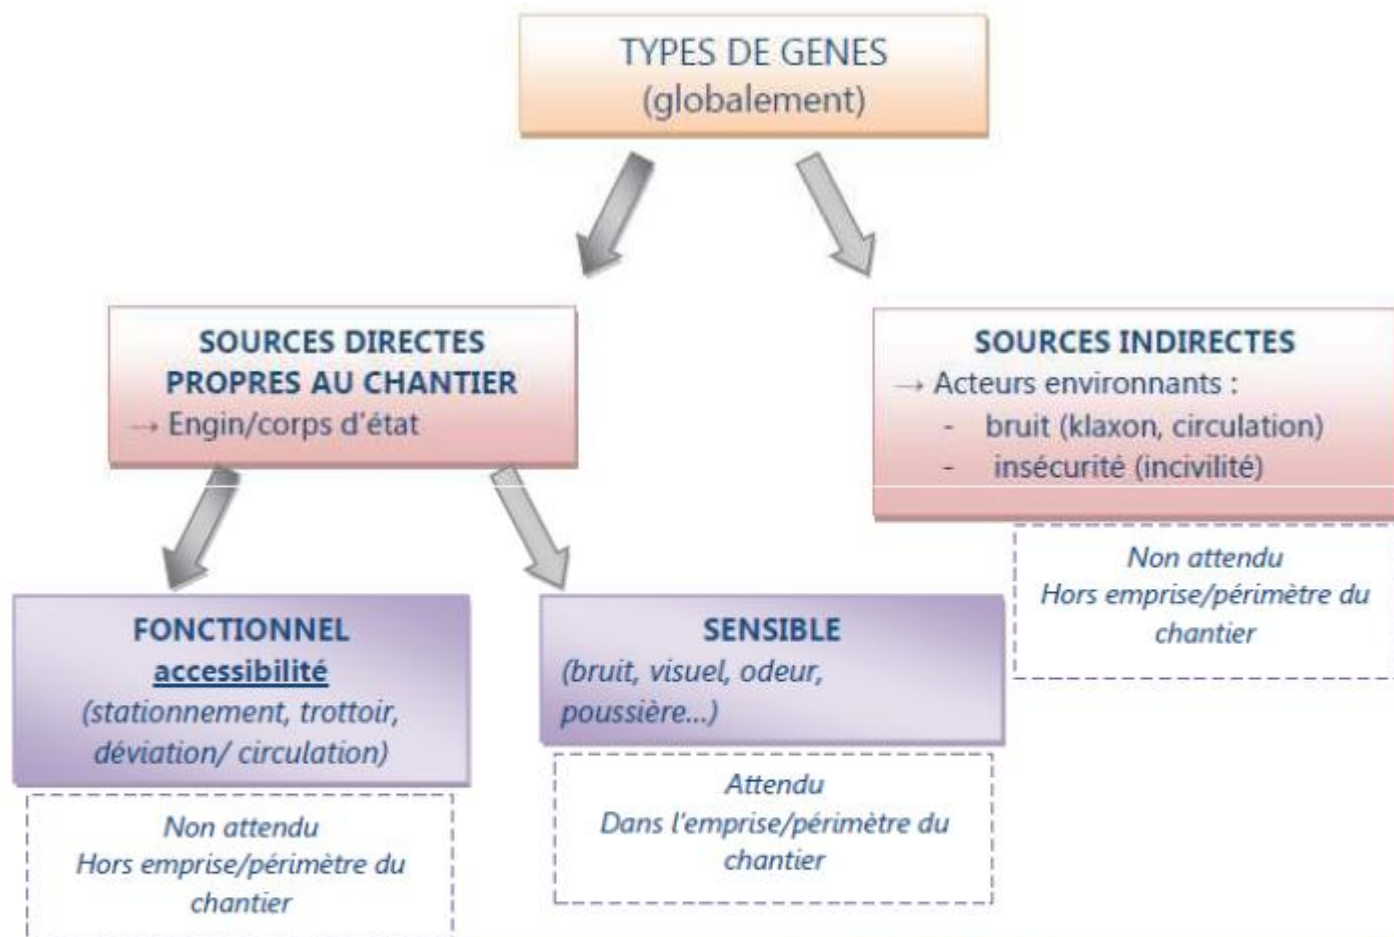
TYPES DE GENES
(globalement)

SOURCES DIRECTES PROPRES AU CHANTIER
→ Engin/corps d'état

SOURCES INDIRECTES
→ Acteurs environnants :
- bruit (klaxon, circulation)
- insécurité (incivilité)

Non attendu
Hors emprise/périmètre du chantier

FONCTIONNEL
accessibilité
(stationnement, trottoir, déviation/ circulation)

Non attendu
Hors emprise/périmètre du chantier

SENSIBLE
(bruit, visuel, odeur, poussière...)

Attendu
Dans l'emprise/périmètre du chantier